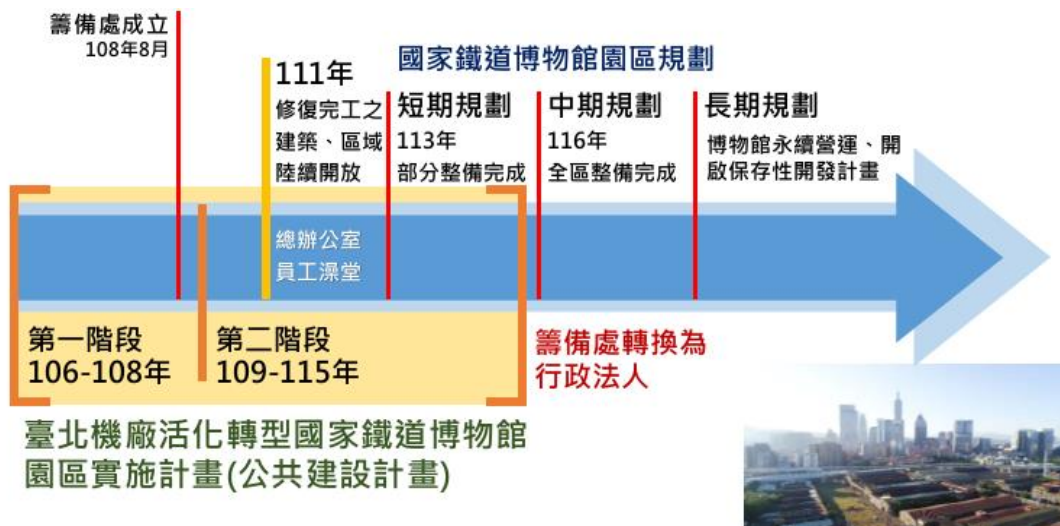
籌備處成立
108年8月

國家鐵道博物館園區規劃

111年
修復完工之建築、區域陸續開放

短期規劃
113年
部分整備完成

中期規劃
116年
全區整備完成

長期規劃
博物館永續營運、開啟保存性開發計畫

總辦公室
員工澡堂

第一階段
106-108年

第二階段
109-115年

籌備處轉換為行政法人

臺北機廠活化轉型國家鐵道博物館園區實施計畫(公共建設計畫)